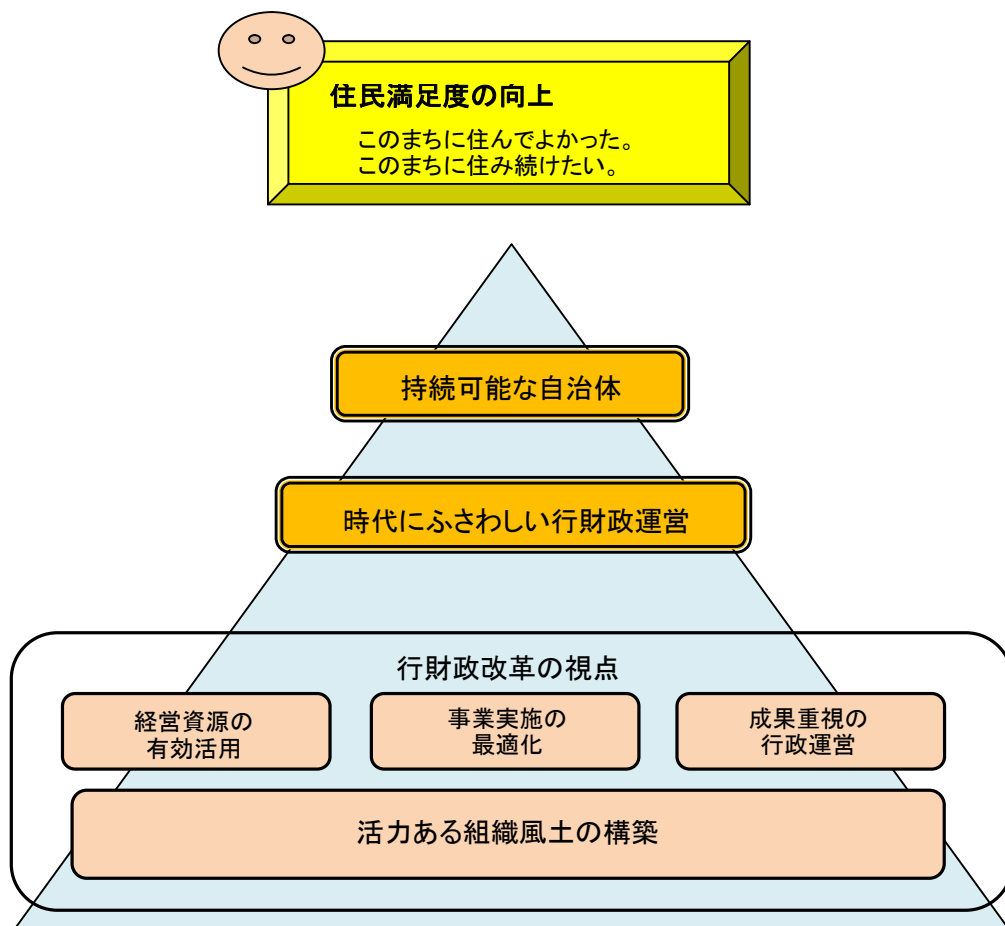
住民満足度の向上

このまちに住んでよかった。
このまちに住み続けたい。

持続可能な自治体

時代にふさわしい行財政運営

行財政改革の視点

経営資源の有効活用

事業実施の最適化

成果重視の行政運営

活力ある組織風土の構築